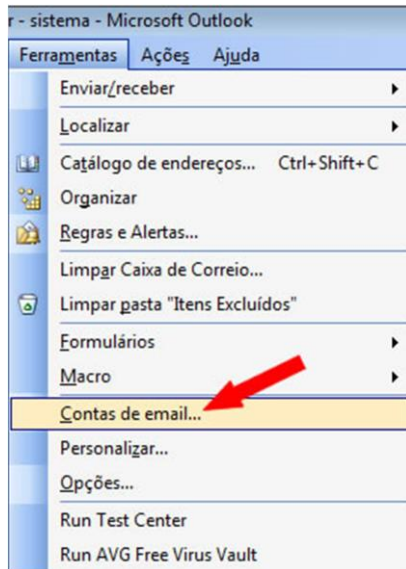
r - sistema - Microsoft Outlook

Ferramentas Ações Ajuda

Enviar/receber

Localizar

Catálogo de endereços... Ctrl+Shift+C

Organizar

Regras e Alertas...

Limpar Caixa de Correio...

Limpar pasta "Itens Excluídos"

Formulários

Macro

Contas de email...

Personalizar...

Opções...

Run Test Center

Run AVG Free Virus Vault